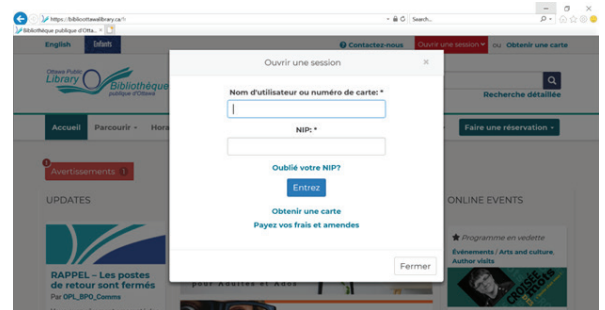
https://biblioottawalibrary.ca/fr
Search...
Bibliothèque publique d'Otta...

English
Enfants
Contactez-nous
Ouvrir une session
ou
Obtenir une carte

Ottawa Public Library
Bibliothèque publique d'Ottawa

Recherche détaillée

Accueil
Parcourir
Hora
Faire une réservation

Avertissements 1

UPDATES
ONLINE EVENTS

RAPPEL – Les postes de retour sont fermés
Par OPL_BPO_Comms

Programme en vedette
Événements / Arts and culture, Author visits

Ouvrir une session
×
Nom d'utilisateur ou numéro de carte: *
NIP: *
Oublié votre NIP?
Entrez
Obtenir une carte
Payez vos frais et amendes
Fermer